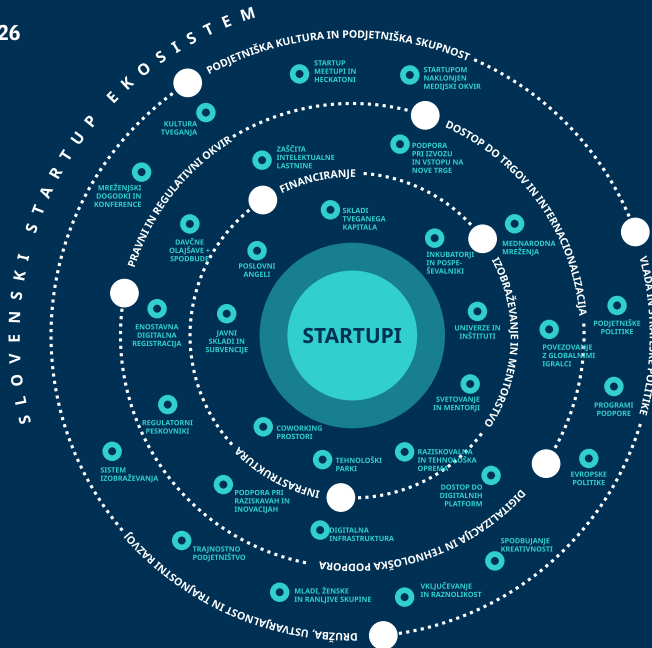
26

SLOVENSKI STARTUP EKOSISTEM

PODJETNIŠKA KULTURA IN PODJETNIŠKA SKUPNOST

STARTUP MEETUPI IN HECKATONI

STARTUPOM NAKLONJEN MEDIJSKI OKVIR

KULTURA TVEGANJA

DOSTOP DO TRGOV IN INTERNACIONALIZACIJA

PRAVNI IN REGULATIVNI OKVIR

ZAŠČITA INTELEKTUALNE LASTNINE

PODPORA PRI IZVOZU IN VSTOPU NA NOVE TRGE

MREŽENJSKI DOGODKI IN KONFERENCE

FINANCIRANJE

SKLADI TVEGANEGA KAPITALA

DAVČNE OLAJŠAVE + SPODBUDE

INKUBATORJI IN POSPEŠEVALNIKI

MEDNARODNA MREŽENJA

VLADA IN STRATEŠKE POLITIKE

POSLOVNI ANGELI

IZOBRAŽEVANJE IN MENTORSTVO

STARTUPI

ENOSTAVNA DIGITALNA REGISTRACIJA

JAVNI SKLADI IN SUBVENCIJE

UNIVERZE IN INŠTITUTI

POVEZOVANJE Z GLOBALNIMI IGRALCI

PODJETNIŠKE POLITIKE

SVETOVANJE IN MENTORJI

PROGRAMI PODPORE

REGULATORNI PESKOVNIKI

COWORKING PROSTORI

SISTEM IZOBRAŽEVANJA

INFRASTRUKTURA

TEHNOLOŠKI PARKI

RAZISKOVALNA IN TEHNOLOŠKA OPREMA

EVROPSKE POLITIKE

PODPORA PRI RAZISKAVAH IN INOVACIJAH

DOSTOP DO DIGITALNIH PLATFORM

DIGITALIZACIJA IN TEHNOLOŠKA PODPORA

DIGITALNA INFRASTRUKTURA

TRAJNOSTNO PODJETNIŠTVO

SPODBUJANJE KREATIVNOSTI

MLADI, ŽENSKE IN RANLJIVE SKUPINE

VKLJUČEVANJE IN RAZNOLIKOST

DRUŽBA, USTVARJALNOST IN TRAJNOSTNI RAZVOJ